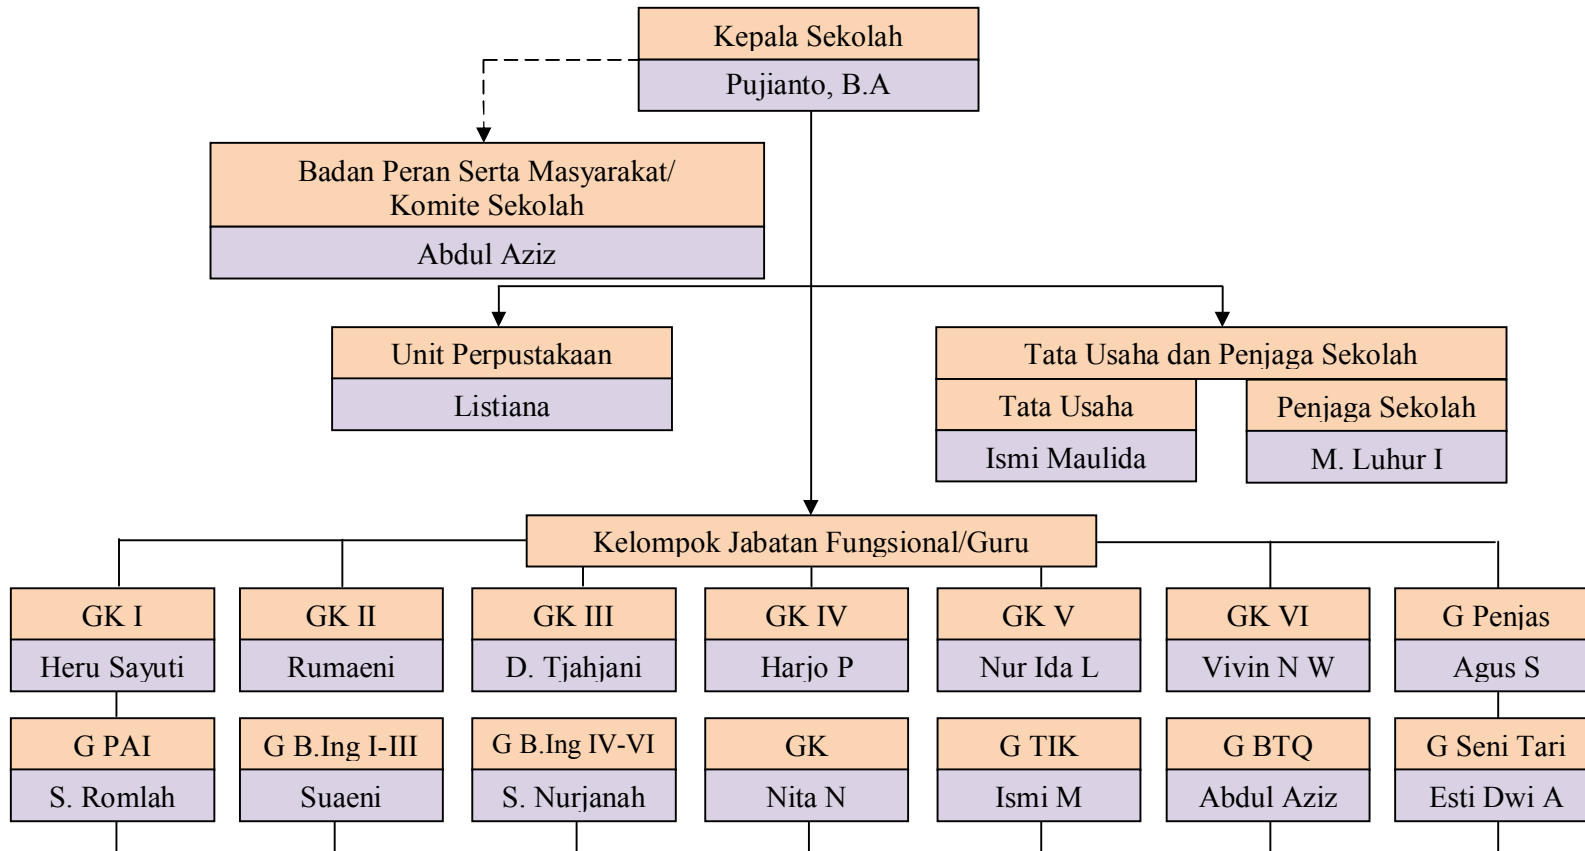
Kepala Sekolah
Pujianto, B.A

Badan Peran Serta Masyarakat/ Komite Sekolah
Abdul Aziz

Unit Perpustakaan
Listiana

Tata Usaha dan Penjaga Sekolah
Tata Usaha
Ismi Maulida
Penjaga Sekolah
M. Luhur I

Kelompok Jabatan Fungsional/Guru

GK I
Heru Sayuti
GK II
Rumaeni
GK III
D. Tjahjani
GK IV
Harjo P
GK V
Nur Ida L
GK VI
Vivin N W
G Penjas
Agus S

G PAI
S. Romlah
G B.Ing I-III
Suaeni
G B.Ing IV-VI
S. Nurjanah
GK
Nita N
G TIK
Ismi M
G BTQ
Abdul Aziz
G Seni Tari
Esti Dwi A